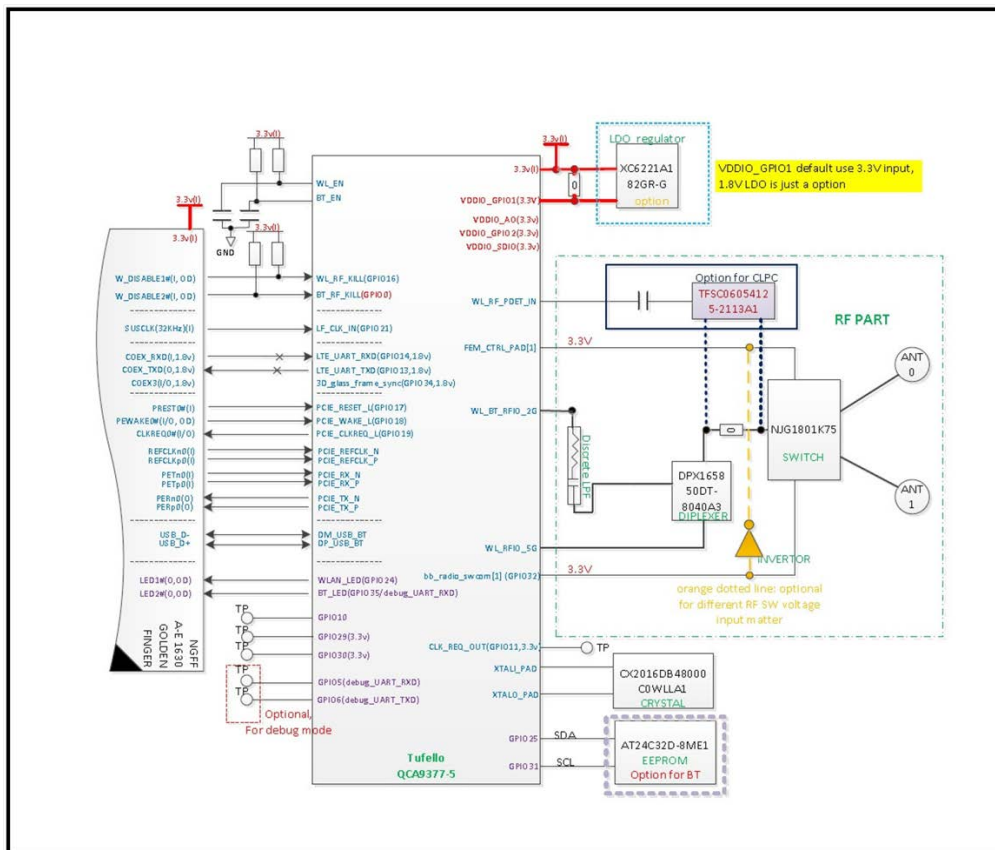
3.3v(I)
3.3v(I)
LDO regulator
3.3v(I)
XC6221A1
82GR-G
option
VDDIO_GPIO1 default use 3.3V input, 1.8V LDO is just a option
WL_EN
BT_EN
VDDIO_GPIO1(3.3V)
VDDIO_AO(3.3v)
VDDIO_GPIO2(3.3v)
VDDIO_SDIO(3.3v)
3.3v(I)
3.3v(I)
GND
3.3v(I)
W_DISABLE1#(I, OD)
W_DISABLE2#(I, OD)
WL_RF_KILL(GPIO16)
BT_RF_KILL(GPIO0)
WL_RF_PDET_IN
Option for CLPC
TFSC0605412
5-2113A1
RF PART
SUSCLK(32KHz)(I)
LF_CLK_IN(GPIO21)
FEM_CTRL_PAD[1]
3.3V
ANT
0
COEX_RXD(I,1.8v)
COEX_TXD(O,1.8v)
COEX3(I/O,1.8v)
LTE_UART_RXD(GPIO14,1.8v)
LTE_UART_TXD(GPIO13,1.8v)
3D_glass_frame_sync(GPIO34,1.8v)
PREST#(I)
PEWAKE#(I/O, OD)
CLKREQ#(I/O)
PCIE_RESET_L(GPIO17)
PCIE_WAKE_L(GPIO18)
PCIE_CLKREQ_L(GPIO19)
WL_BT_RFIO_2G
0
NJG1801K75
SWITCH
REFCLKn0(I)
REFCLKp0(I)
PCIE_REFCLK_N
PCIE_REFCLK_P
PETn0(I)
PETp0(I)
PCIE_RX_N
PCIE_RX_P
Discrete LPF
DPX1658
50DT-
8040A3
DIPLEXER
ANT
1
PERn0(O)
PERp0(O)
PCIE_TX_N
PCIE_TX_P
USB_D-
USB_D+
DM_USB_BT
DP_USB_BT
WL_RFIO_5G
INVERTOR
LED1#(O,OD)
LED2#(O,OD)
WLAN_LED(GPIO24)
BT_LED(GPIO35/debug_UART_RXD)
bb_radio_sw_com[1] (GPIO32)
3.3V
orange dotted line: optional for different RF SW voltage input matter
TP
GPIO10
TP
GPIO29(3.3v)
TP
GPIO30(3.3v)
CLK_REQ_OUT(GPIO11,3.3v)
TP
NGFF
A-E 1630
GOLDEN
FINGER
XTALI_PAD
XTALO_PAD
CX2016DB48000
C0WLLA1
CRYSTAL
TP
TP
GPIO5(debug_UART_RXD)
GPIO6(debug_UART_TXD)
Optional,
For debug mode
GPIO35
GPIO31
SDA
SCL
AT24C32D-8ME1
EEPROM
Option for BT
Tufello
QCA9377-5